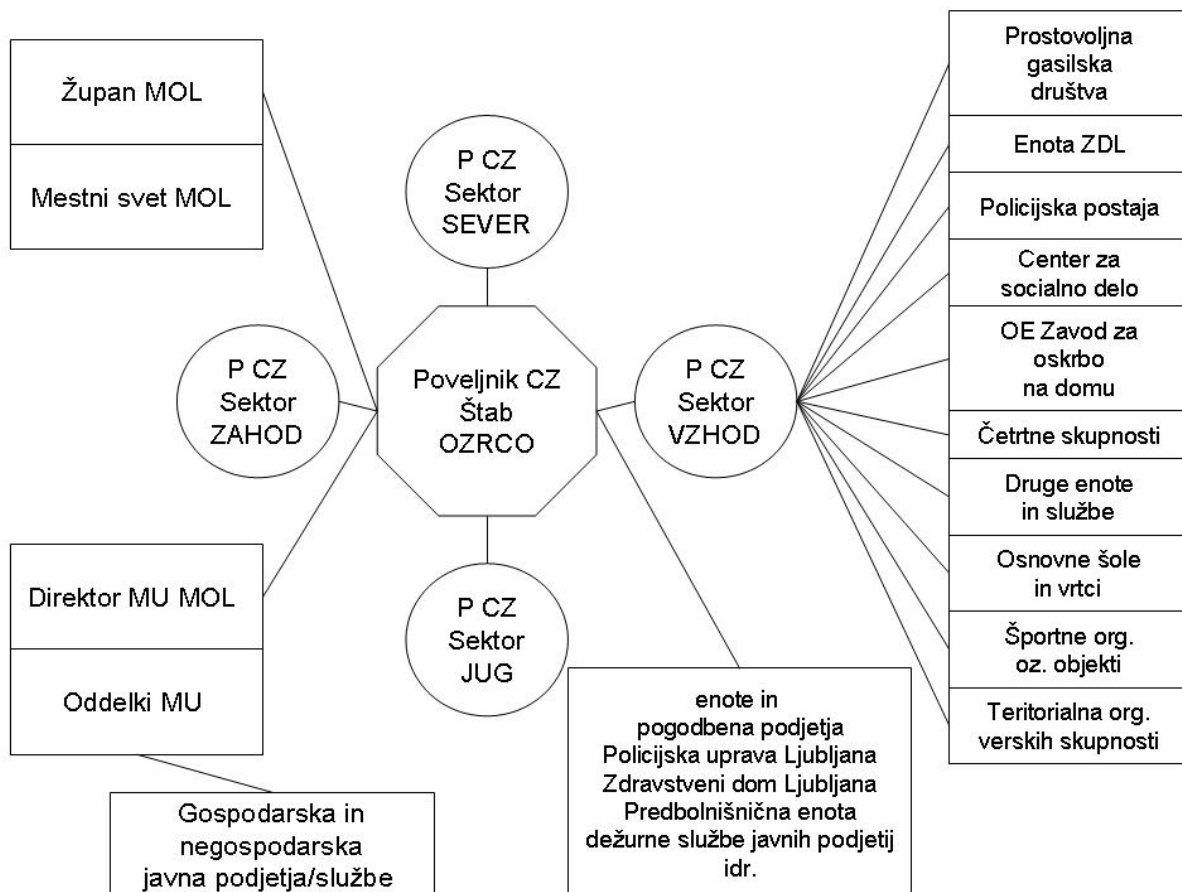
Župan MOL

Mestni svet MOL

P CZ
Sektor
SEVER

Prostovoljna
gasilska
društva

Enota ZDL

Policijska postaja

Center za
socialno delo

OE Zavod za
oskrbo
na domu

Četrtne skupnosti

Druge enote
in službe

Osnovne šole
in vrtci

Športne org.
oz. objekti

Teritorialna org.
verskih skupnosti

P CZ
Sektor
ZAHOD

Poveljnik CZ
Štab
OZRCO

P CZ
Sektor
VZHOD

P CZ
Sektor
JUG

Direktor MU MOL

Oddelki MU

Gospodarska in
negospodarska
javna podjetja/službe

enote in
pogodbena podjetja
Policijska uprava Ljubljana
Zdravstveni dom Ljubljana
Predbolnišnična enota
dežurne službe javnih podjetij
idr.